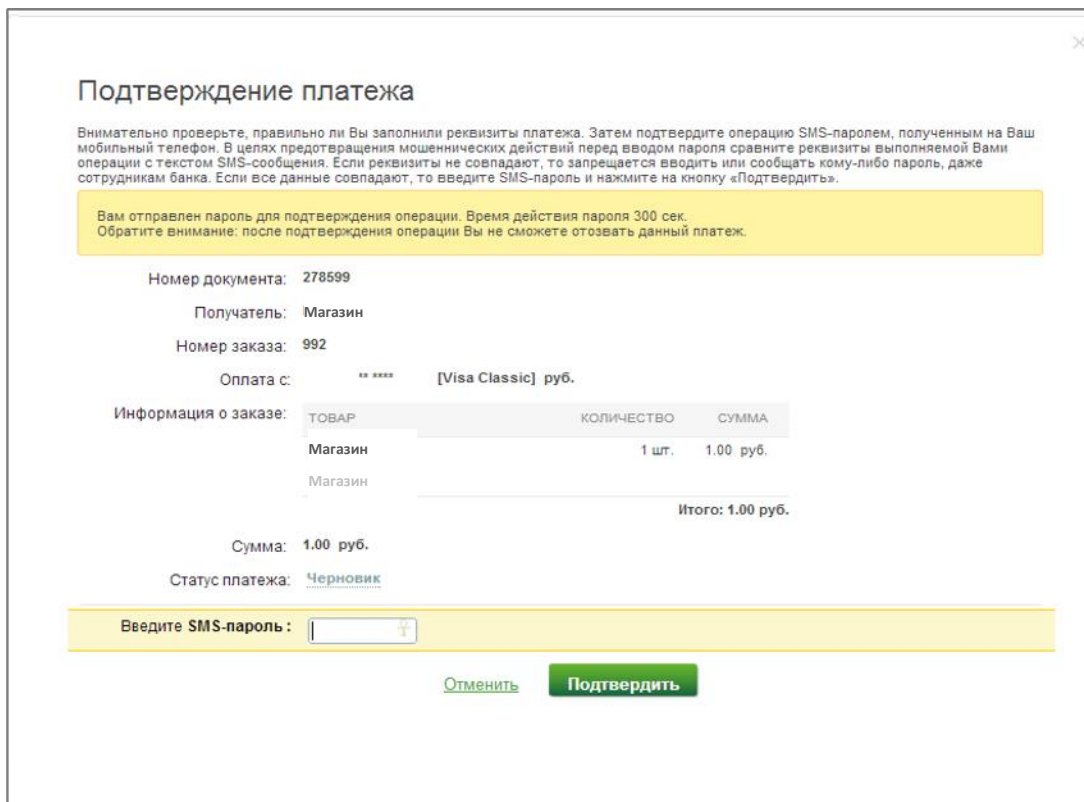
Подтверждение платежа

Внимательно проверьте, правильно ли Вы заполнили реквизиты платежа. Затем подтвердите операцию SMS-паролем, полученным на Ваш мобильный телефон. В целях предотвращения мошеннических действий перед вводом пароля сравните реквизиты выполняемой Вами операции с текстом SMS-сообщения. Если реквизиты не совпадают, то запрещается вводить или сообщать кому-либо пароль, даже сотрудникам банка. Если все данные совпадают, то введите SMS-пароль и нажмите на кнопку «Подтвердить».

Вам отправлен пароль для подтверждения операции. Время действия пароля 300 сек.
Обратите внимание: после подтверждения операции Вы не сможете отозвать данный платеж.

Номер документа: 278599

Получатель: Магазин

Номер заказа: 992

Оплата с: ** **** [Visa Classic] руб.

Информация о заказе:

| ТОВАР | КОЛИЧЕСТВО | СУММА |
|---|---|---|
| Магазин<br>Магазин | 1 шт. | 1.00 руб. |

Итого: 1.00 руб.

Сумма: 1.00 руб.

Статус платежа: Черновик

Введите SMS-пароль :

Отменить Подтвердить